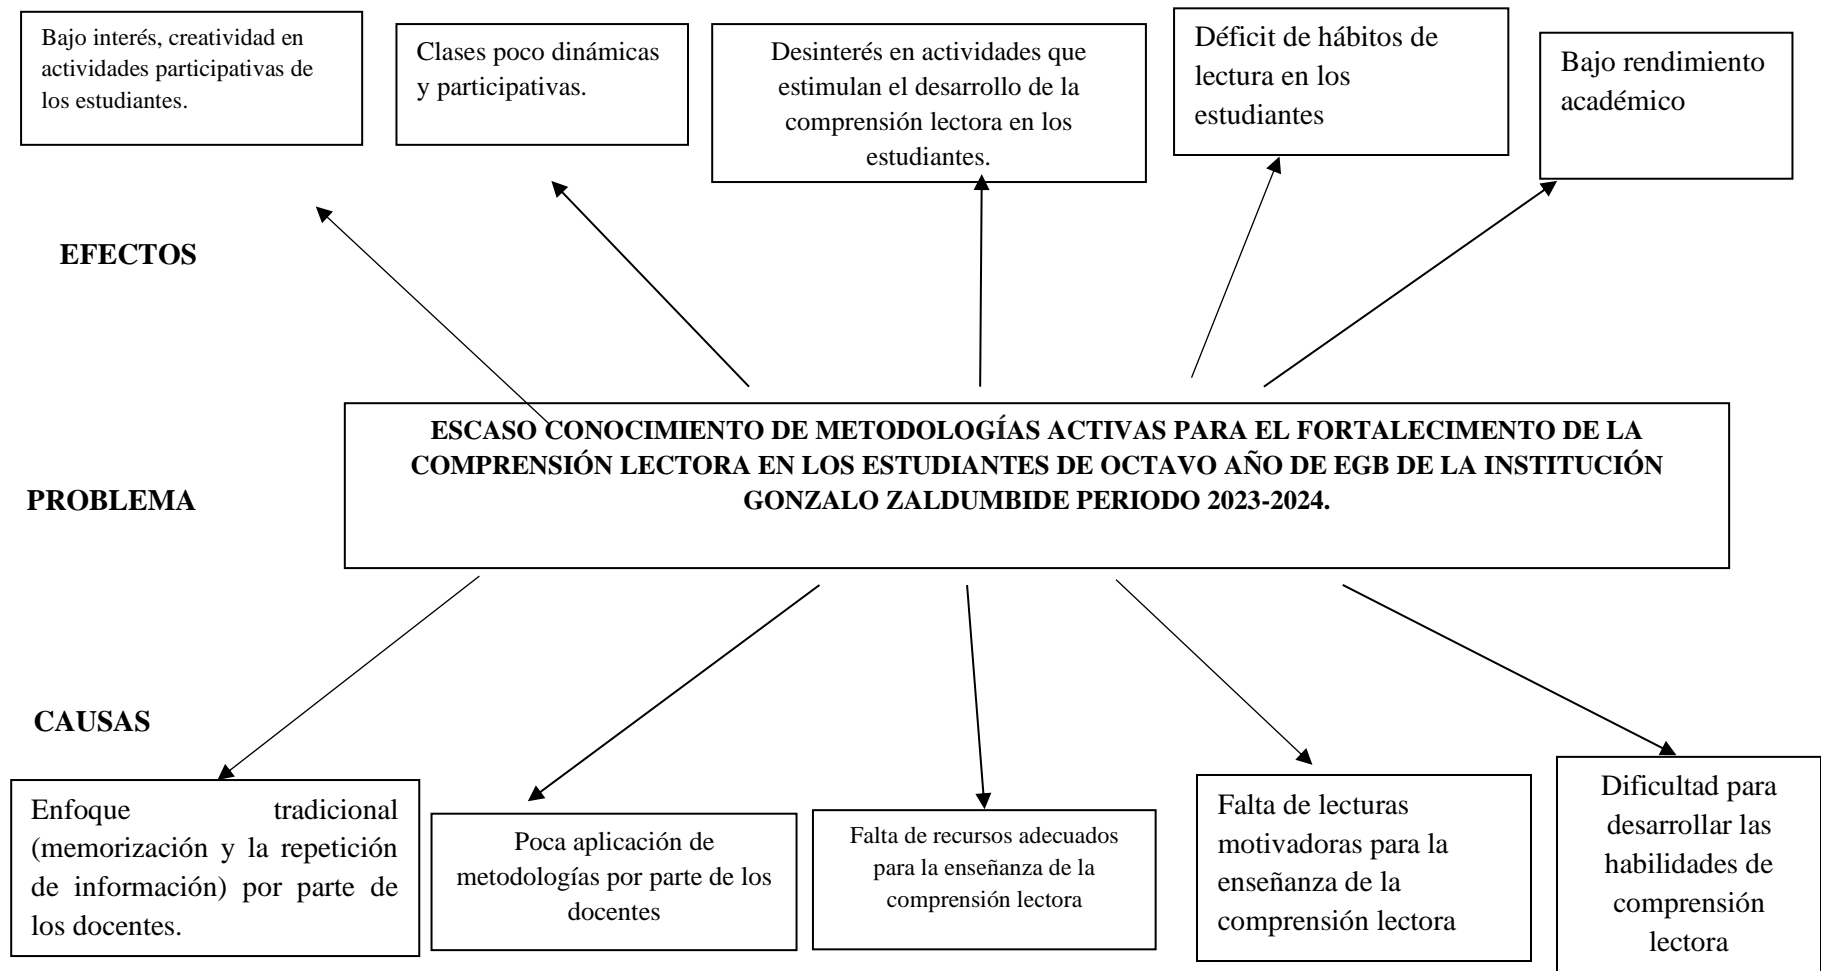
Bajo interés, creatividad en actividades participativas de los estudiantes.

Clases poco dinámicas y participativas.

Desinterés en actividades que estimulan el desarrollo de la comprensión lectora en los estudiantes.

Déficit de hábitos de lectura en los estudiantes

Bajo rendimiento académico

EFECTOS

PROBLEMA

ESCASO CONOCIMIENTO DE METODOLOGÍAS ACTIVAS PARA EL FORTALECIMENTO DE LA COMPRENSIÓN LECTORA EN LOS ESTUDIANTES DE OCTAVO AÑO DE EGB DE LA INSTITUCIÓN GONZALO ZALDUMBIDE PERIODO 2023-2024.

CAUSAS

Enfoque tradicional (memorización y la repetición de información) por parte de los docentes.

Poca aplicación de metodologías por parte de los docentes

Falta de recursos adecuados para la enseñanza de la comprensión lectora

Falta de lecturas motivadoras para la enseñanza de la comprensión lectora

Dificultad para desarrollar las habilidades de comprensión lectora